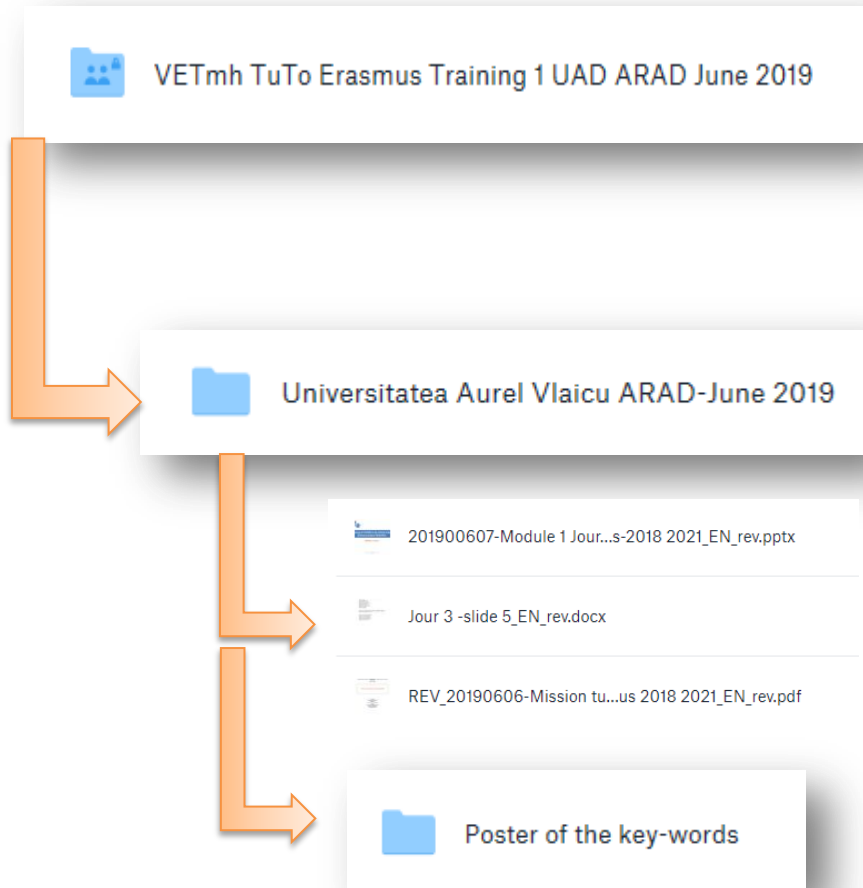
VETmh TuTo Erasmus Training 1 UAD ARAD June 2019

Universitatea Aurel Vlaicu ARAD-June 2019

201900607-Module 1 Jour...s-2018 2021_EN_rev.pptx

Jour 3 -slide 5_EN_rev.docx

REV_20190606-Mission tu...us 2018 2021_EN_rev.pdf

Poster of the key-words